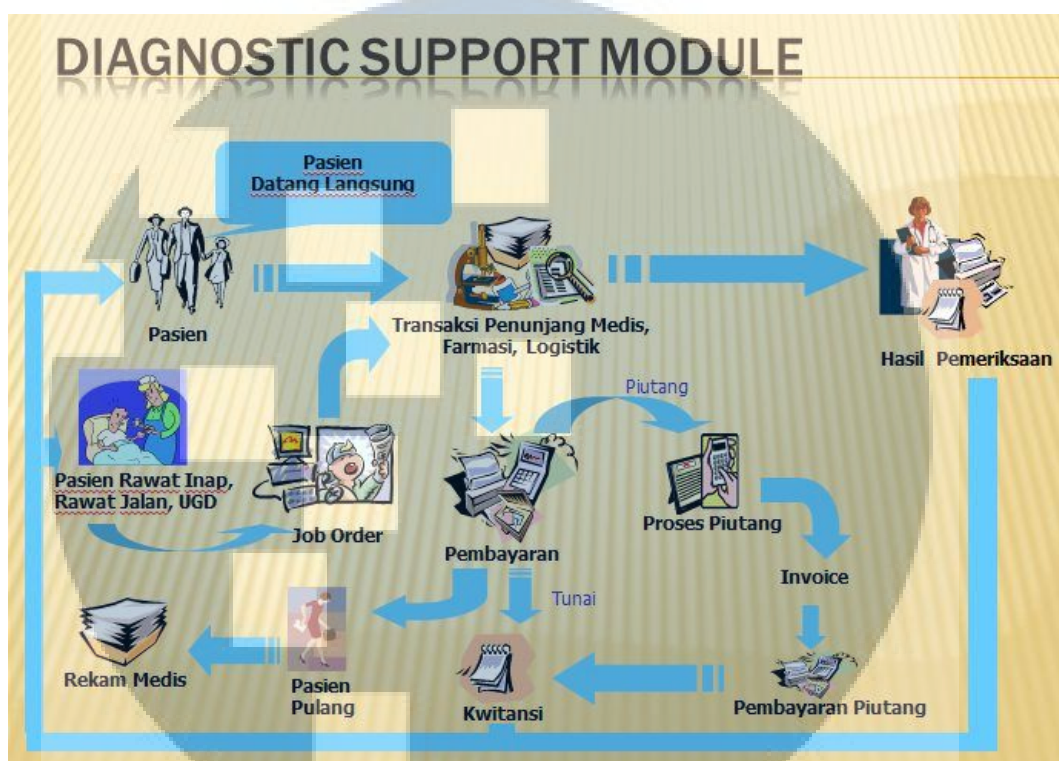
DIAGNOSTIC SUPPORT MODULE

Pasien Datang Langsung

Pasien

Transaksi Penunjang Medis, Farmasi, Logistik

Hasil Pemeriksaan

Piutang

Pasien Rawat Inap, Rawat Jalan, UGD

Job Order

Pembayaran

Proses Piutang

Invoice

Tunai

Rekam Medis

Pasien Pulang

Kwitansi

Pembayaran Piutang